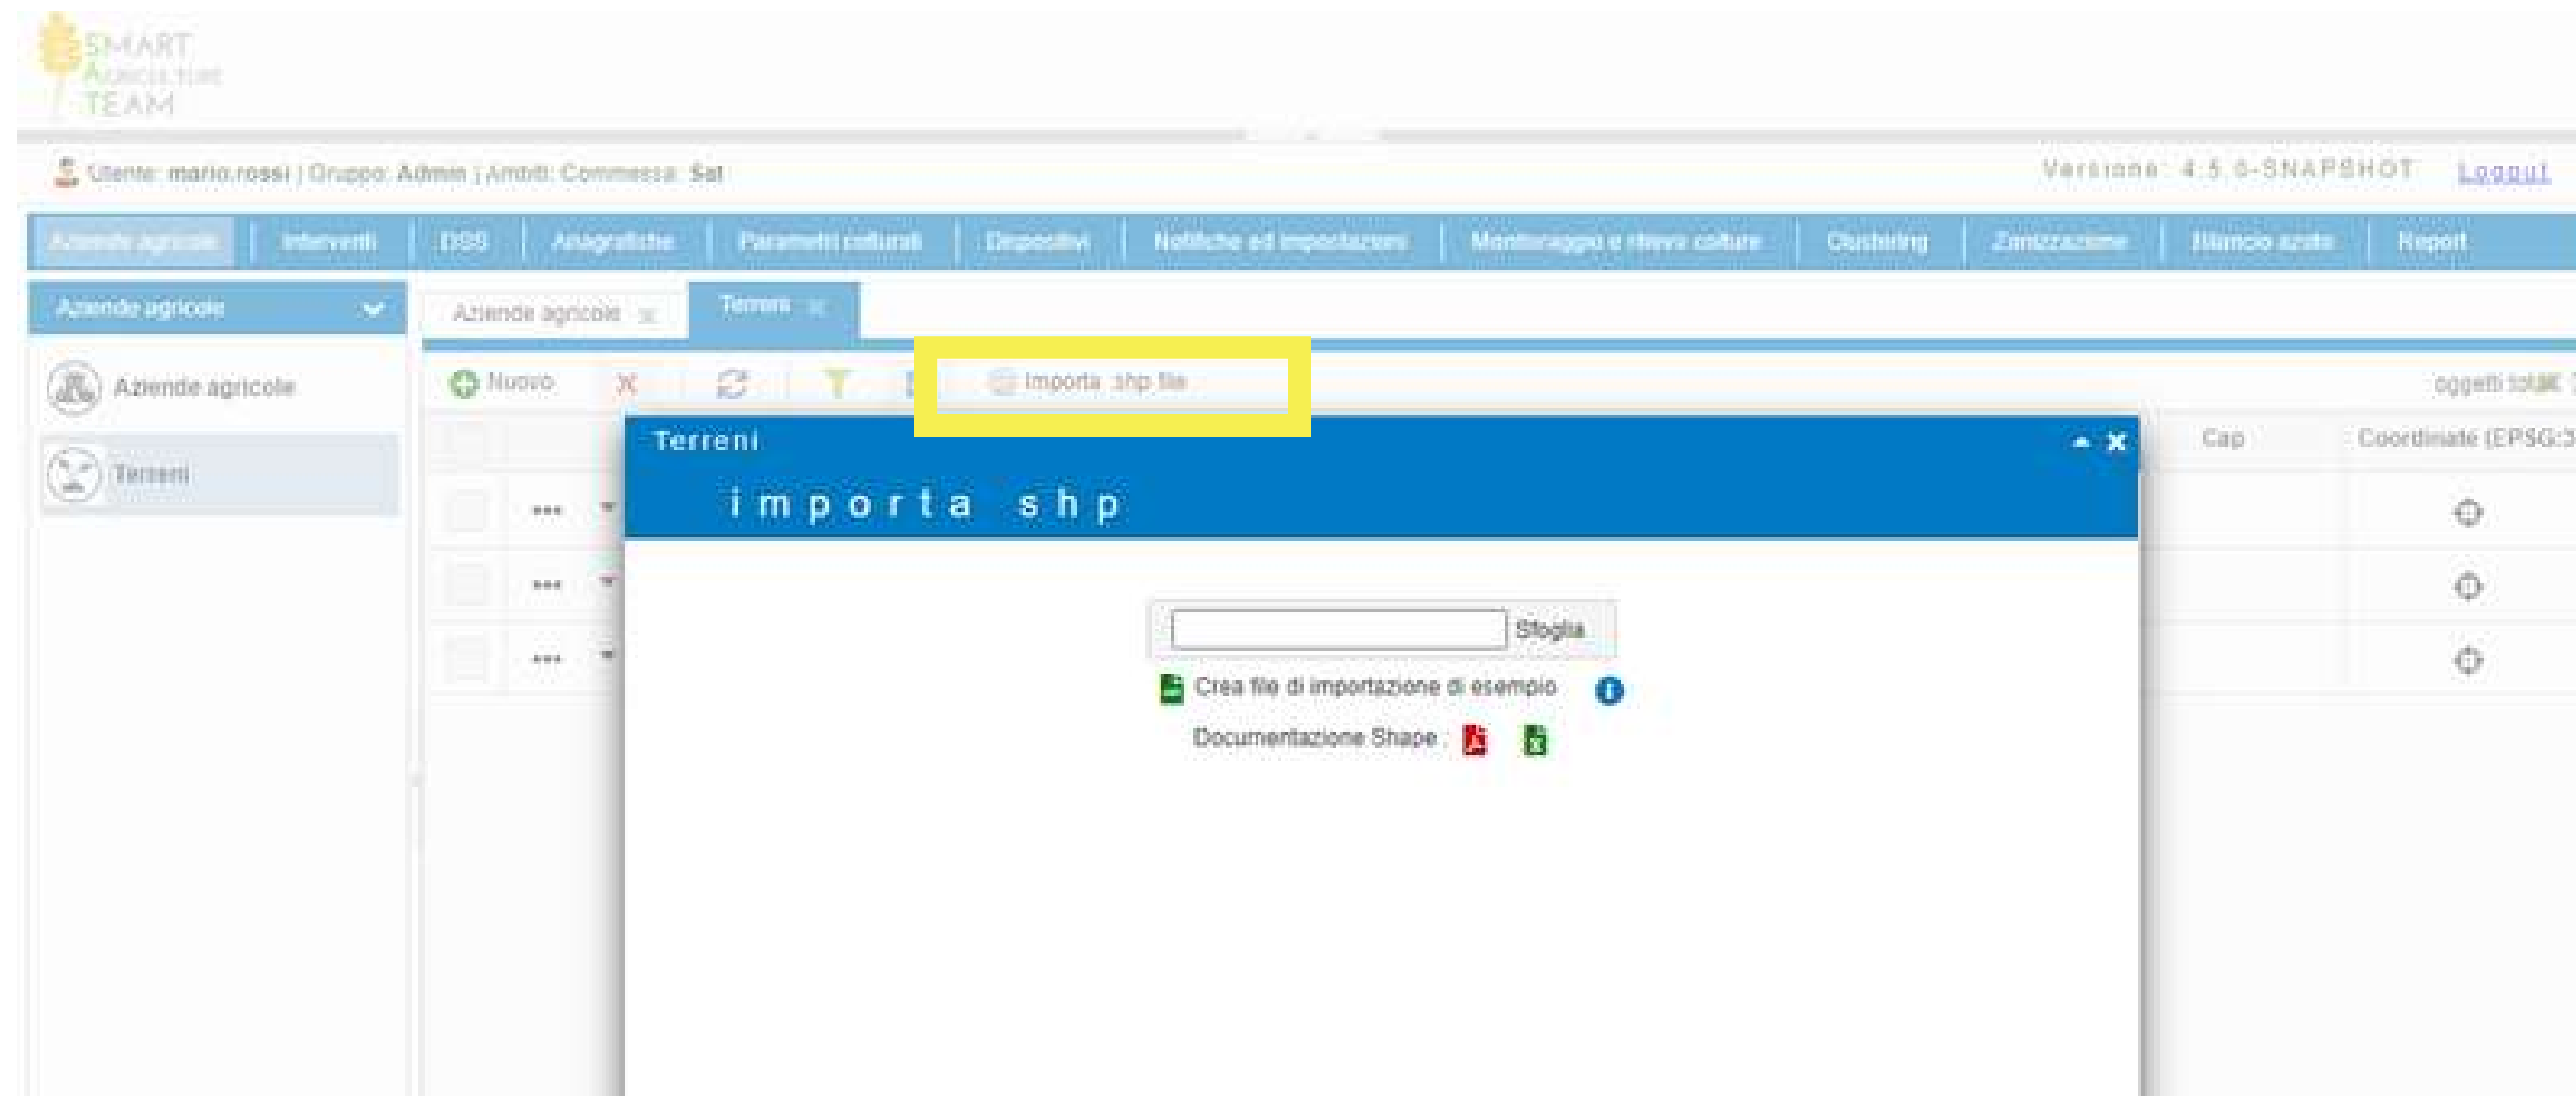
SMART AGRICULTURE TEAM

Utente: mario.rossi | Gruppo: Admin | Ambiti: Commessa: Sat

Versione: 4.5.0-SNAPSHOT Logout

Aziende agricole | Interventi | DSS | Anagrafiche | Parametri colturali | Dispositivi | Notifiche ed impostazioni | Monitoraggio e rilievo colture | Clustering | Zonizzazione | Bilancio azoto | Report

Aziende agricole

Aziende agricole

Terreni

Aziende agricole ×

Terreni ×

Nuovo

Importa .shp file

oggetti totali:

Cap

Coordinate (EPSG:3

Terreni

importa shp

Sfoglia

Crea file di importazione di esempio

Documentazione Shape :